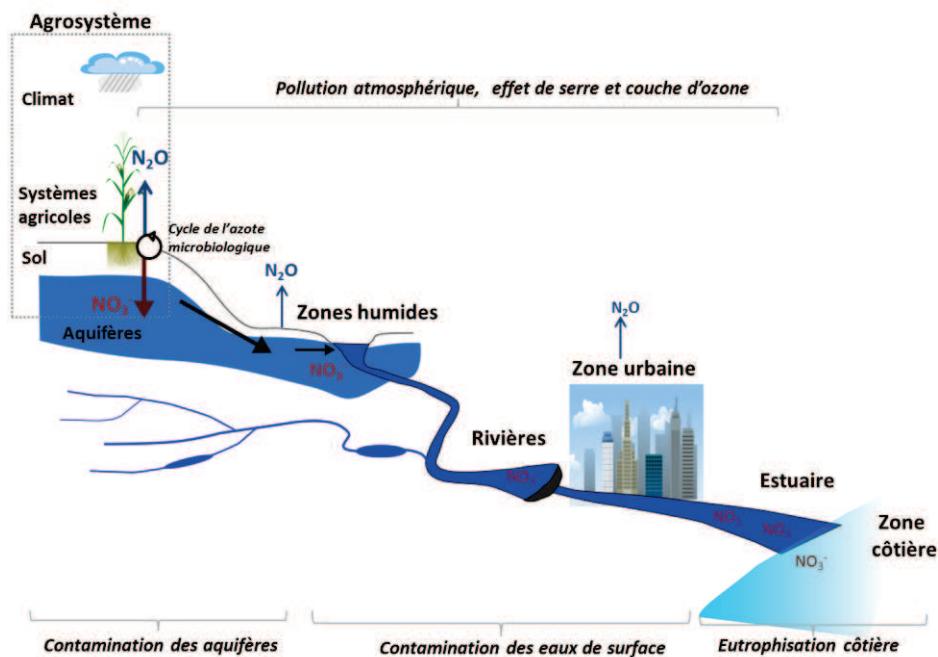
Agrosystème

Climat

Pollution atmosphérique, effet de serre et couche d'ozone

$N_2O$

Systèmes agricoles

Cycle de l'azote microbiologique

Sol

$N_2O$

$NO_3^-$

Aquifères

Zones humides

$NO_3^-$

$N_2O$

Zone urbaine

Rivières

$NO_3^-$

Estuaire

$NO_3^-$

$NO_3^-$

Zone côtière

$NO_3^-$

Contamination des aquifères

Contamination des eaux de surface

Eutrophisation côtière